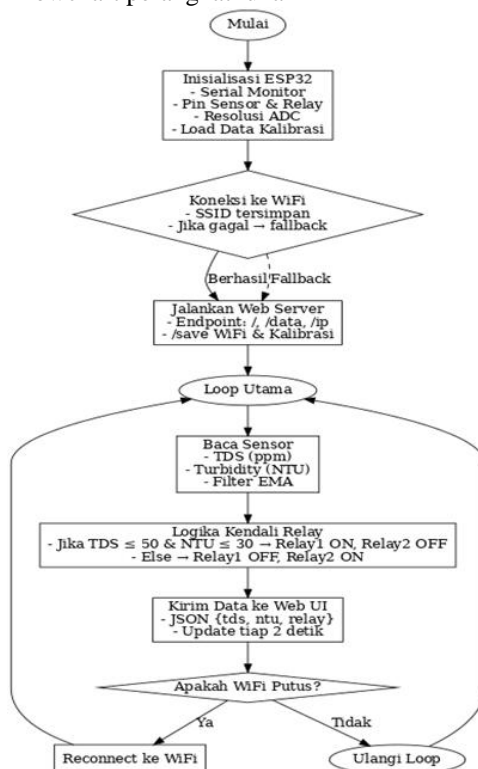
Mulai

Inisialisasi ESP32
- Serial Monitor
- Pin Sensor & Relay
- Resolusi ADC
- Load Data Kalibrasi

Koneksi ke WiFi
- SSID tersimpan
- Jika gagal → fallback

Berhasil

Fallback

Jalankan Web Server
- Endpoint: /, /data, /ip
- /save WiFi & Kalibrasi

Loop Utama

Baca Sensor
- TDS (ppm)
- Turbidity (NTU)
- Filter EMA

Logika Kendali Relay
- Jika TDS ≤ 50 & NTU ≤ 30 → Relay1 ON, Relay2 OFF
- Else → Relay1 OFF, Relay2 ON

Kirim Data ke Web UI
- JSON {tds, ntu, relay}
- Update tiap 2 detik

Apakah WiFi Putus?

Ya

Tidak

Reconnect ke WiFi

Ulangi Loop